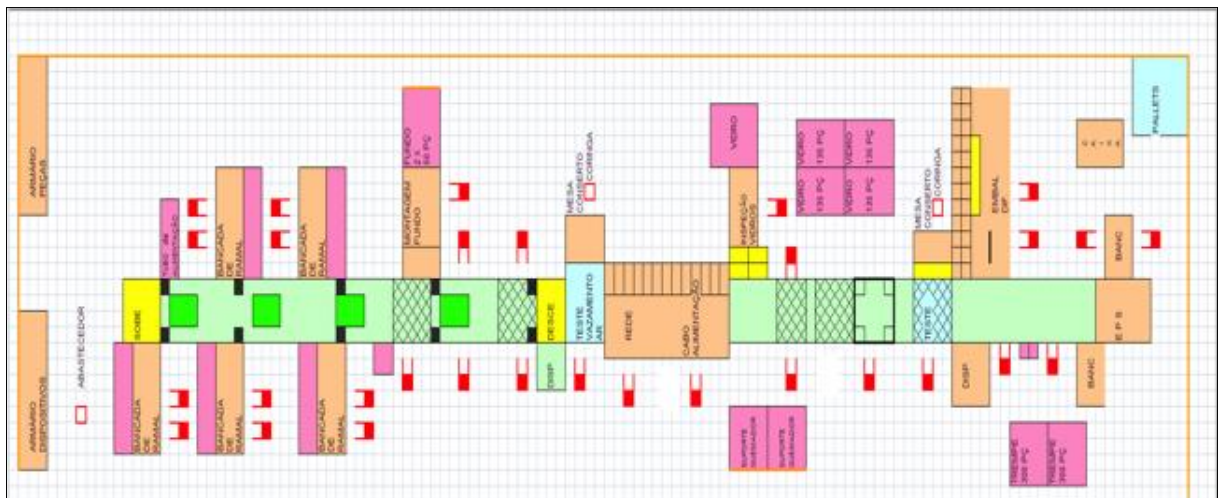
ARMARIO PEÇAS

ARMARIO DISPOSITIVOS

ABASTECEDOR

TUBO DE ALIMENTAÇÃO

BANCADA DE RAMAL

BANCADA DE RAMAL

SOBE

BANCADA DE RAMAL

BANCADA DE RAMAL

BANCADA DE RAMAL

FUNDO 2 X 60 PÇ

MONTAGEM FUNDO

DESCE

DISP

MESA CONSERTO CORINGA

TESTE VAZAMENTO AR

REDE

CABO ALIMENTAÇÃO

VIDRO

INSPEÇÃO VIDROS

VIDRO 135 PÇ

VIDRO 135 PÇ

VIDRO 135 PÇ

VIDRO 135 PÇ

SUPORTE GUARDADOS

SUPORTE GUARDADOS

MESA CONSERTO CORINGA

TESTE

DISP

EMBAL DIF

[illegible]

PALLETS

BANC

E P S

BANC

TRESPE 300 PÇ

TRESPE 300 PÇ